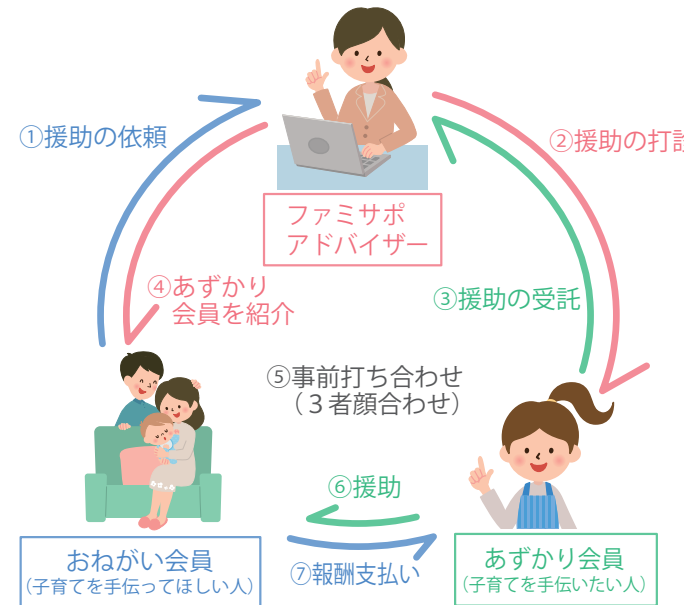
①援助の依頼

②援助の打診

ファミサポ
アドバイザー

④あずかり
会員を紹介

③援助の受託

⑤事前打ち合わせ
（３者顔合わせ）

⑥援助

おねがい会員
（子育てを手伝ってほしい人）

⑦報酬支払い

あずかり会員
（子育てを手伝いたい人）